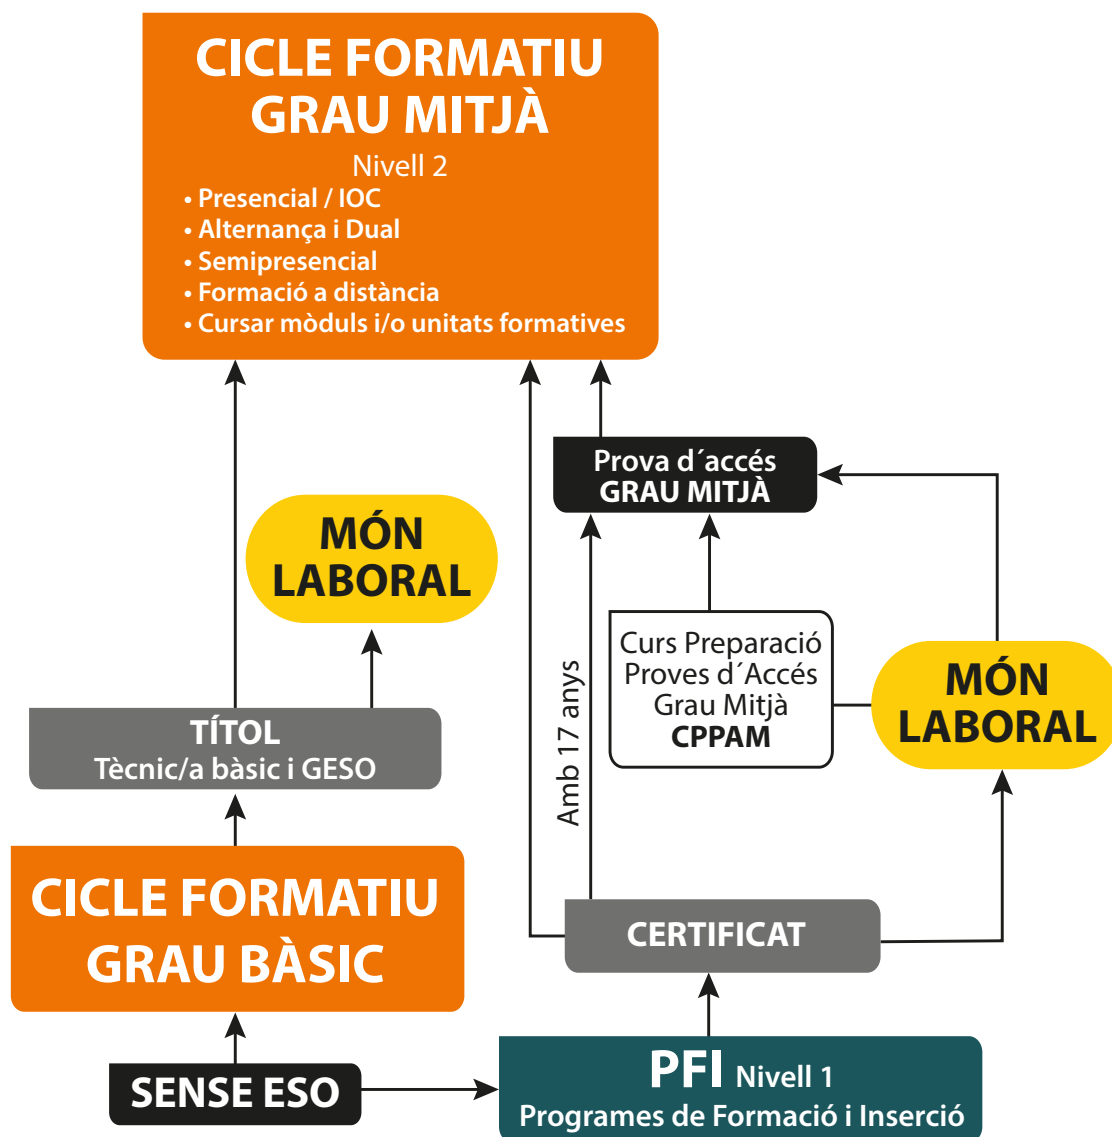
CICLE FORMATIU
GRAU MITJÀ
Nivell 2
• Presencial / IOC
• Alternança i Dual
• Semipresencial
• Formació a distància
• Cursar mòduls i/o unitats formatives

Prova d´accés
GRAU MITJÀ

MÓN
LABORAL

Amb 17 anys

Curs Preparació
Proves d´Accés
Grau Mitjà
CPPAM

MÓN
LABORAL

TÍTOL
Tècnic/a bàsic i GESO

CICLE FORMATIU
GRAU BÀSIC

CERTIFICAT

SENSE ESO

PFI Nivell 1
Programes de Formació i Inserció